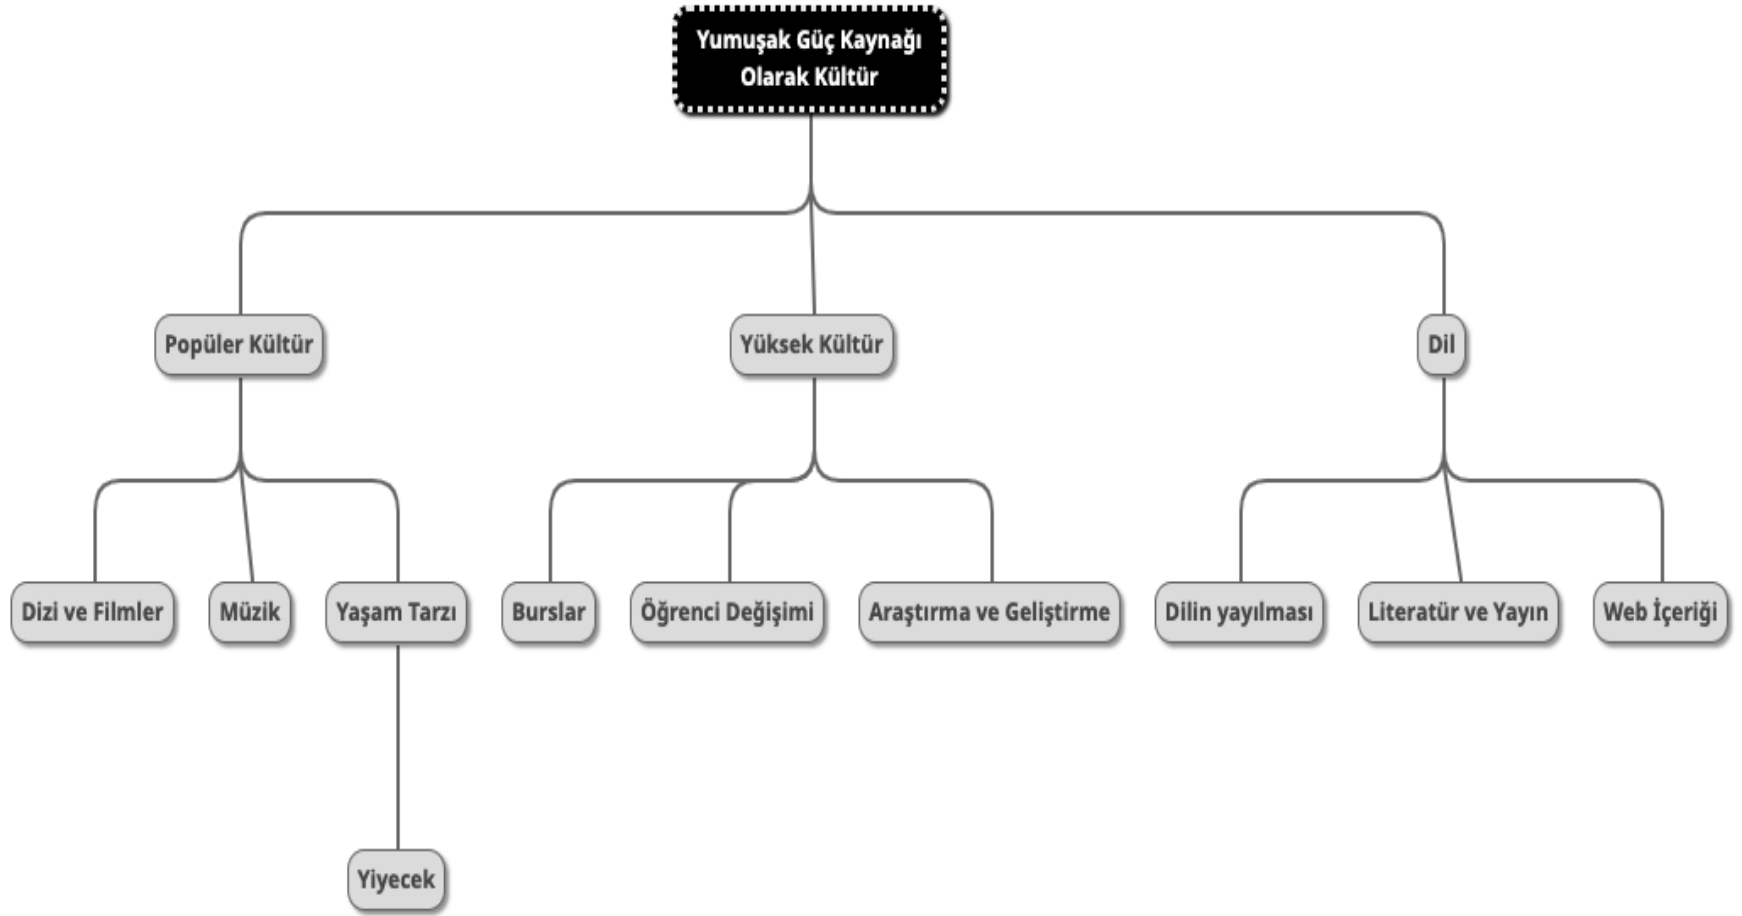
Yumuşak Güç Kaynağı Olarak Kültür

Popüler Kültür

Yüksek Kültür

Dil

Dizi ve Filmler

Müzik

Yaşam Tarzı

Burslar

Öğrenci Değişimi

Araştırma ve Geliştirme

Dilin yayılması

Literatür ve Yayın

Web İçeriği

Yiyecek